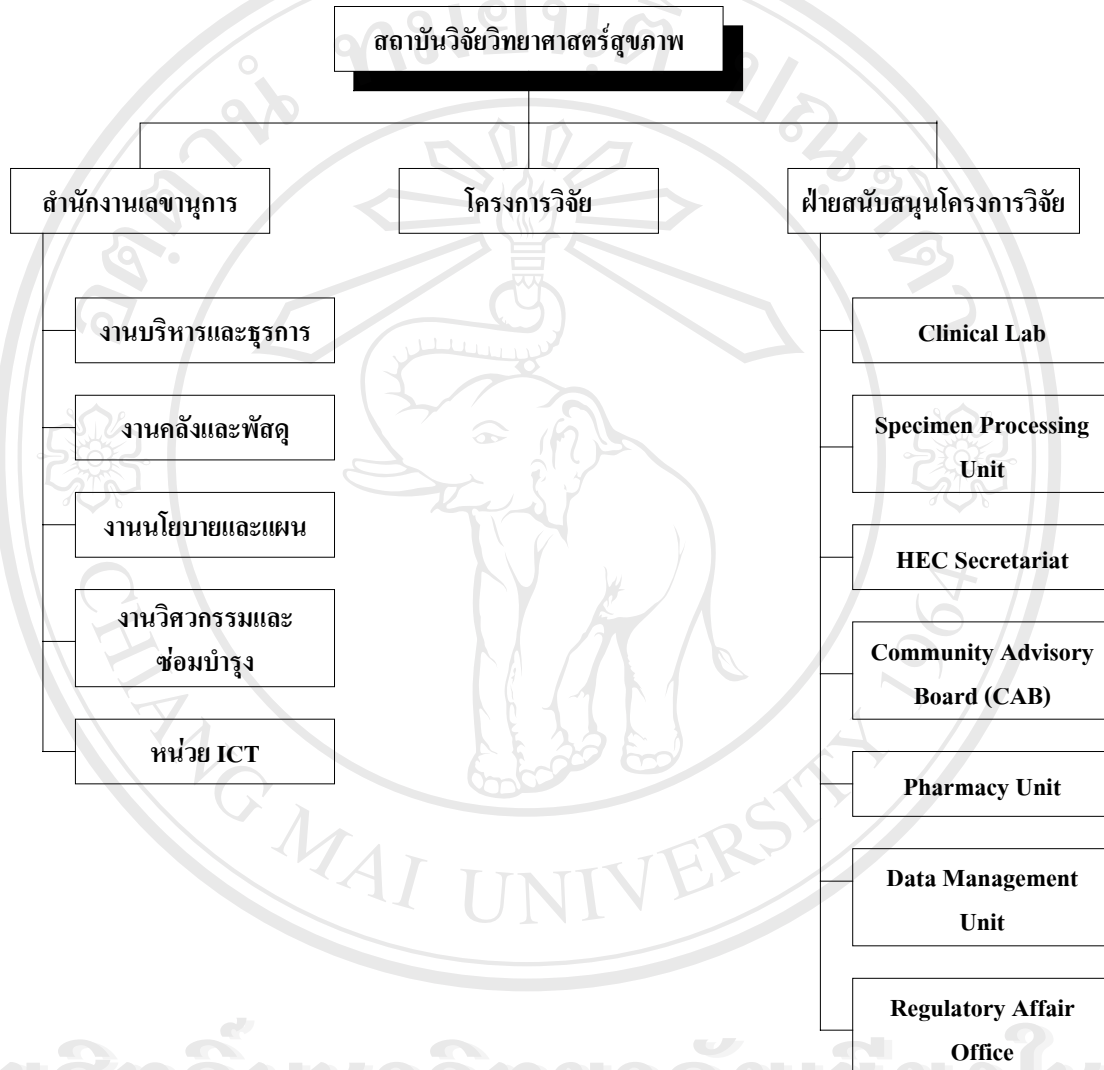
สถาบันวิจัยวิทยาศาสตร์สุขภาพ

สำนักงานเลขานุการ

โครงการวิจัย

ฝ่ายสนับสนุนโครงการวิจัย

งานบริหารและธุรการ

งานคลังและพัสดุ

งานนโยบายและแผน

งานวิศวกรรมและซ่อมบำรุง

หน่วย ICT

Clinical Lab

Specimen Processing Unit

HEC Secretariat

Community Advisory Board (CAB)

Pharmacy Unit

Data Management Unit

Regulatory Affair Office

CHIANG MAI UNIVERSITY

1964